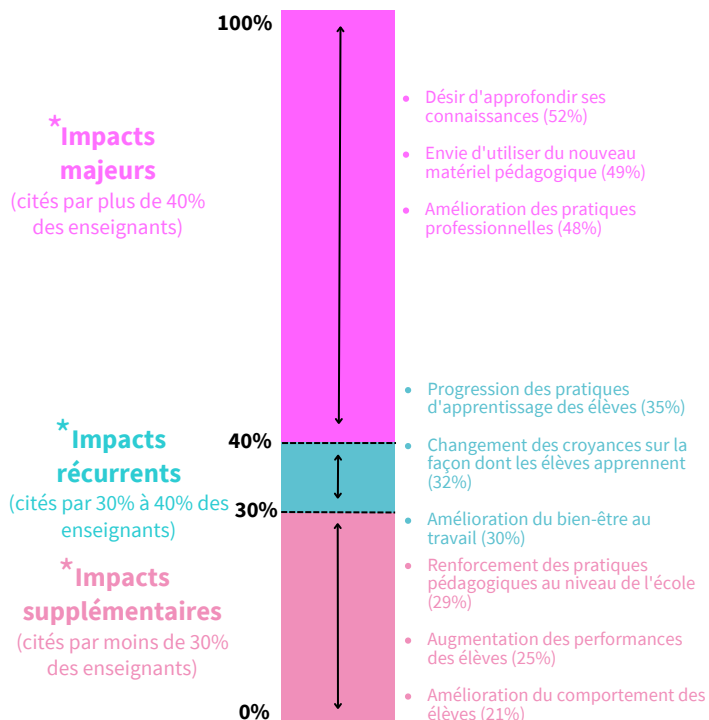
100%

*Impacts majeurs
(cités par plus de 40% des enseignants)

- Désir d'approfondir ses connaissances (52%)
- Envie d'utiliser du nouveau matériel pédagogique (49%)
- Amélioration des pratiques professionnelles (48%)

- Progression des pratiques d'apprentissage des élèves (35%)

40%

*Impacts récurrents
(cités par 30% à 40% des enseignants)

- Changement des croyances sur la façon dont les élèves apprennent (32%)

30%

- Amélioration du bien-être au travail (30%)

*Impacts supplémentaires
(cités par moins de 30% des enseignants)

- Renforcement des pratiques pédagogiques au niveau de l'école (29%)
- Augmentation des performances des élèves (25%)
- Amélioration du comportement des élèves (21%)

0%